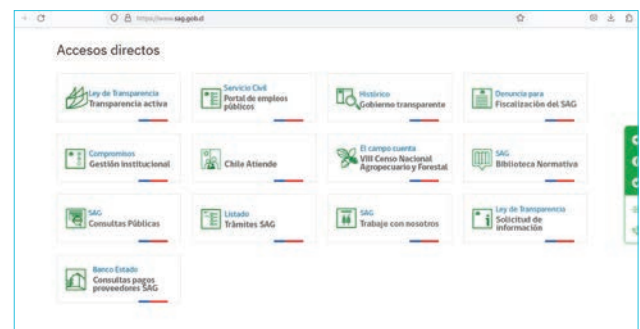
https://www.sag.gob.cl

Accesos directos

Ley de Transparencia
Transparencia activa

Servicio Civil
Portal de empleos públicos

Histórico
Gobierno transparente

Denuncia para
Fiscalización del SAG

Compromisos
Gestión institucional

Chile Atiende

El campo cuenta
VIII Censo Nacional Agropecuario y Forestal

SAG
Biblioteca Normativa

SAG
Consultas Públicas

Listado
Trámites SAG

SAG
Trabajo con nosotros

Ley de Transparencia
Solicitud de información

Banco Estado
Consultas pagos proveedores SAG